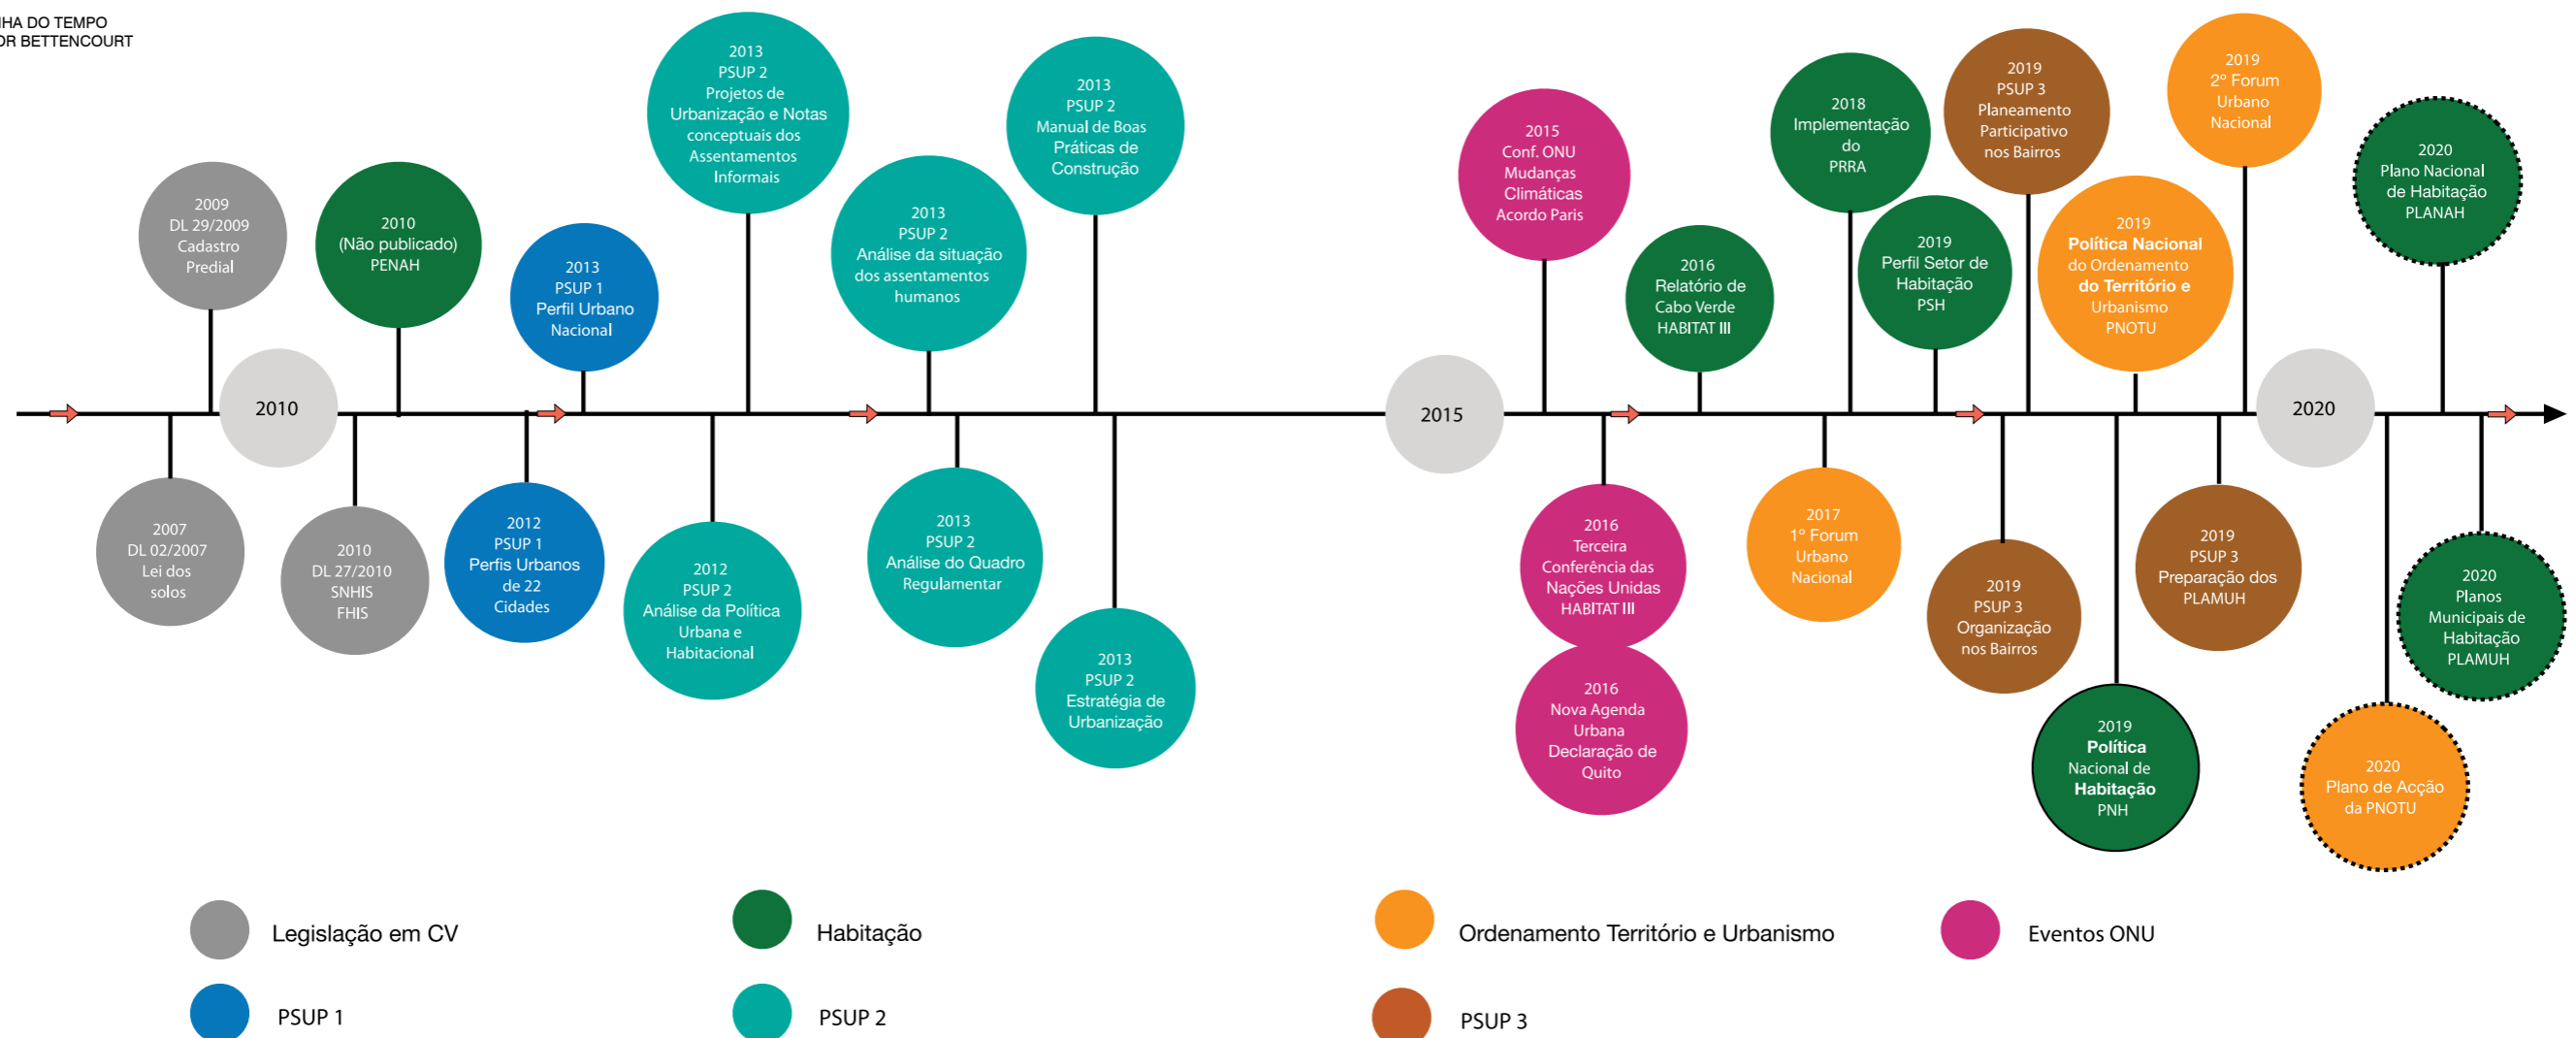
IHA DO TEMPO
OR BETTENCOURT

2009
DL 29/2009
Cadastro
Predial

2007
DL 02/2007
Lei dos
solos

2010

2010
(Não publicado)
PENAH

2010
DL 27/2010
SNHIS
FHIS

2013
PSUP 1
Perfil Urbano
Nacional

2012
PSUP 1
Perfis Urbanos
de 22
Cidades

2013
PSUP 2
Projetos de
Urbanização e Notas
conceptuais dos
Assentamentos
Informais

2012
PSUP 2
Análise da Política
Urbana e
Habitacional

2013
PSUP 2
Análise da situação
dos assentamentos
humanos

2013
PSUP 2
Análise do Quadro
Regulamentar

2013
PSUP 2
Manual de Boas
Práticas de
Construção

2013
PSUP 2
Estratégia de
Urbanização

2015

2015
Conf. ONU
Mudanças
Climáticas
Acordo Paris

2016
Terceira
Conferência das
Nações Unidas
HABITAT III

2016
Nova Agenda
Urbana
Declaração de
Quito

2016
Relatório de
Cabo Verde
HABITAT III

2017
1º Forum
Urbano
Nacional

2018
Implementação
do
PRRA

2019
Perfil Setor de
Habitação
PSH

2019
PSUP 3
Planeamento
Participativo
nos Bairros

2019
PSUP 3
Organização
nos Bairros

2019
Política Nacional
do Ordenamento
do Território e
Urbanismo
PNOTU

2019
Política
Nacional de
Habitação
PNH

2019
2º Forum
Urbano
Nacional

2019
PSUP 3
Preparação dos
PLAMUH

2020

2020
Plano Nacional
de Habitação
PLANAH

2020
Planos
Municipais de
Habitação
PLAMUH

2020
Plano de Acção
da PNOTU

Legislação em CV
Habitação
Ordenamento Território e Urbanismo
Eventos ONU
PSUP 1
PSUP 2
PSUP 3